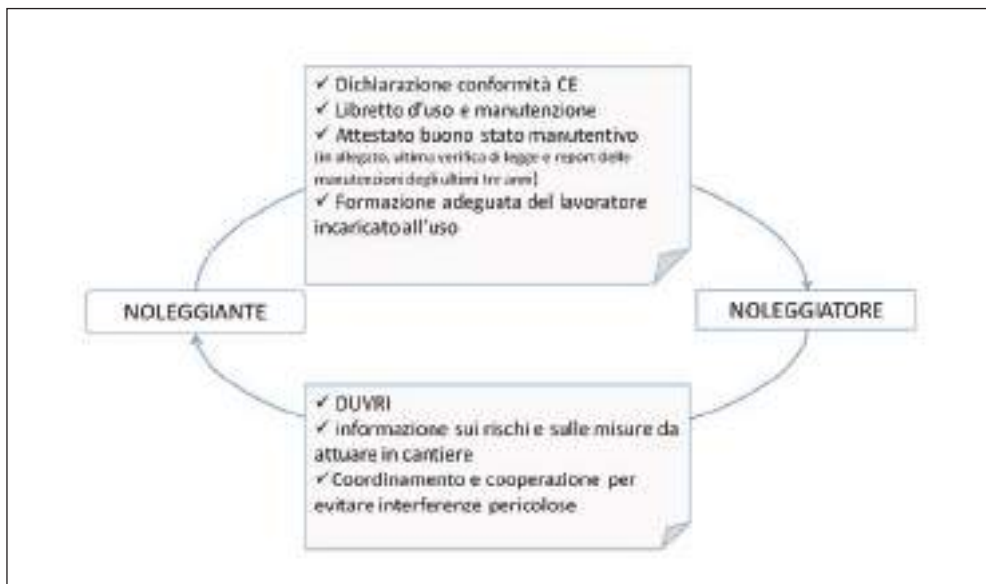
✓ Dichiarazione conformità CE
✓ Libretto d'uso e manutenzione
✓ Attestato buono stato manutentivo
(in allegato, ultima verifica di legge e report delle manutenzioni degli ultimi tre anni)
✓ Formazione adeguata del lavoratore incaricato all'uso

NOLEGGIANTE

NOLEGGIATORE

✓ DUVRI
✓ informazione sui rischi e sulle misure da attuare in cantiere
✓ Coordinamento e cooperazione per evitare interferenze pericolose